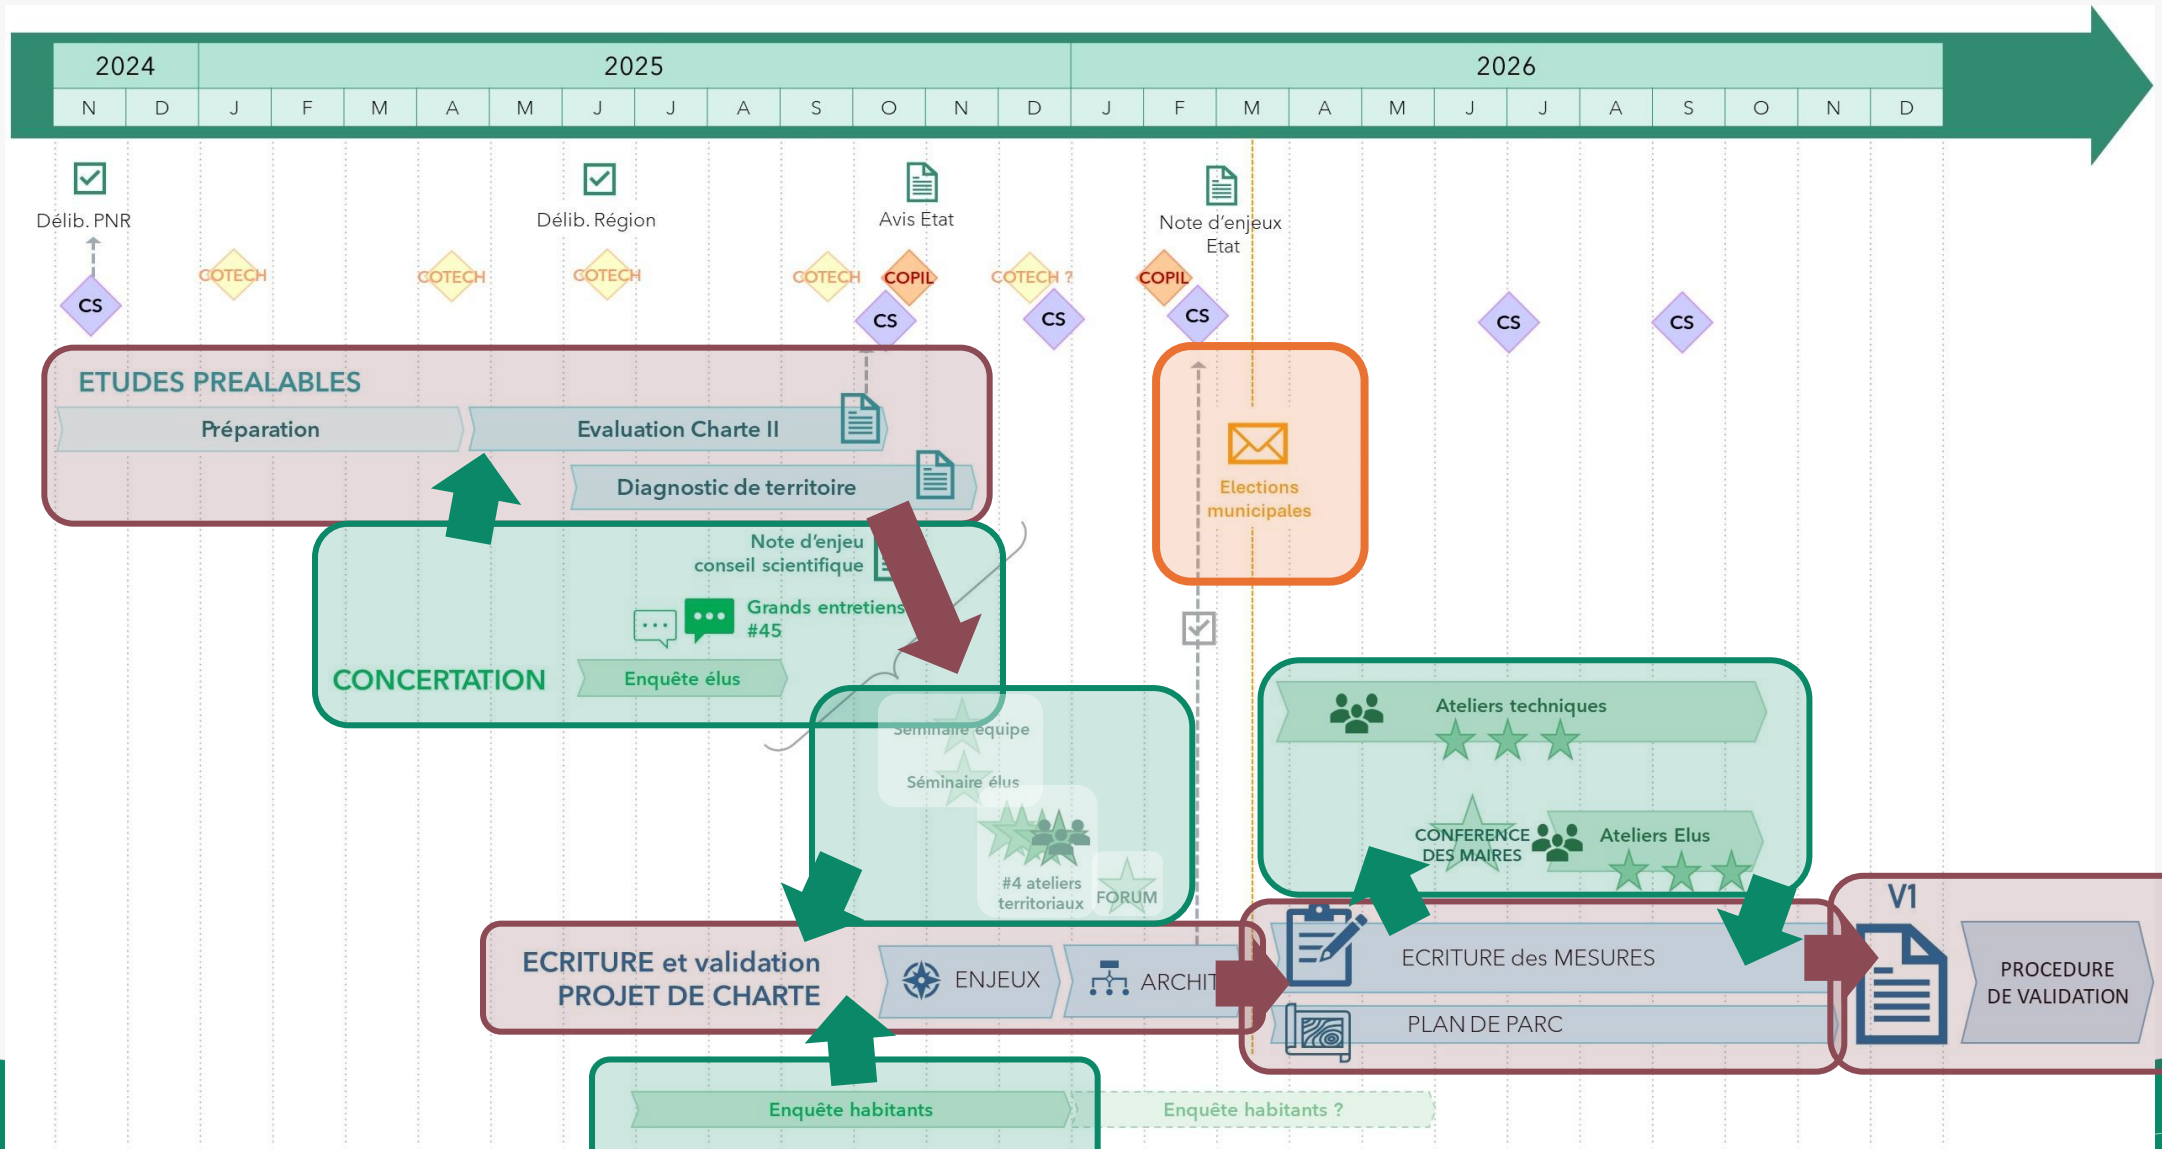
2024 2025 2026

N D J F M A M J J A S O N D J F M A M J J A S O N D

Délib. PNR

Délib. Région

Avis État

Note d'enjeux Etat

COTECH COTECH COTECH COTECH COPIL COTECH ? COPIL

CS CS CS CS CS CS

ETUDES PREALABLES

Préparation

Evaluation Charte II

Diagnostic de territoire

Elections municipales

Note d'enjeu conseil scientifique

Grands entretiens #45

CONCERTATION

Enquête élus

Séminaire équipe

Séminaire élus

#4 ateliers territoriaux

FORUM

Ateliers techniques

CONFERENCE DES MAIRES

Ateliers Elus

V1

ECRITURE et validation PROJET DE CHARTE

ENJEUX

ARCHI

ECRITURE des MESURES

PLAN DE PARC

PROCEDURE DE VALIDATION

Enquête habitants

Enquête habitants ?